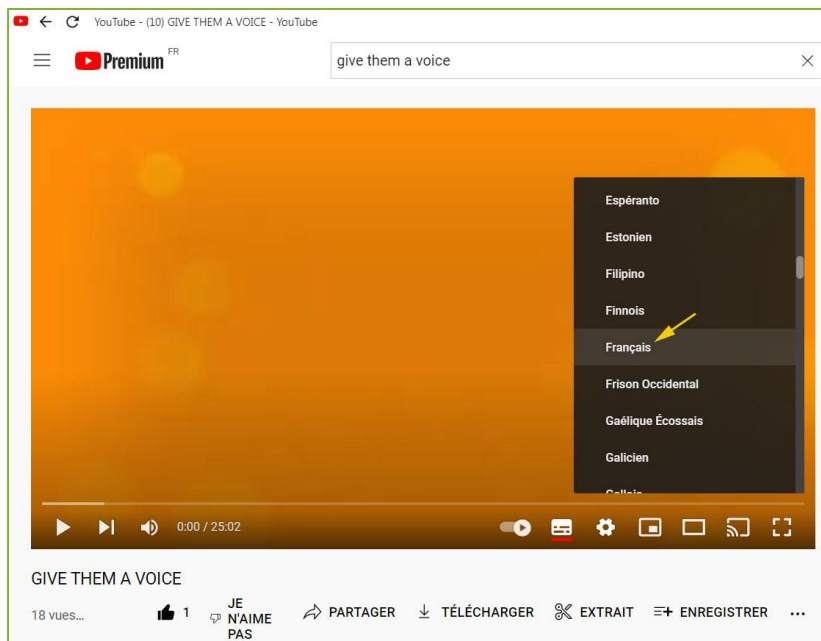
YouTube - (10) GIVE THEM A VOICE - YouTube

Premium FR

give them a voice

Espéranto
Estonien
Filipino
Finnois
Français
Frison Occidental
Gaélique Écossais
Galicien
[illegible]

0:00 / 25:02

GIVE THEM A VOICE

18 vues...

1

JE N'AIME PAS

PARTAGER

TÉLÉCHARGER

EXTRAIT

ENREGISTRER

...